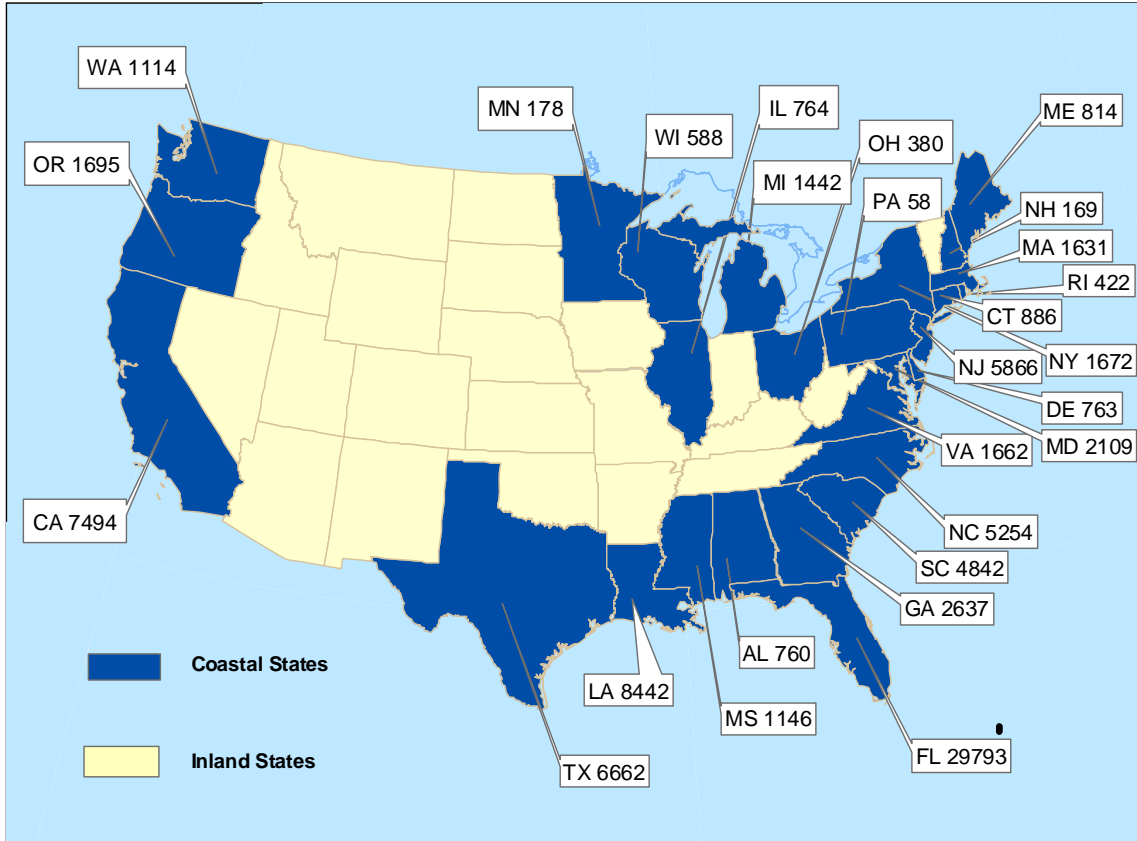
WA 1114

OR 1695

CA 7494

MN 178

WI 588

IL 764

MI 1442

OH 380

PA 58

ME 814

NH 169

MA 1631

RI 422

CT 886

NY 1672

NJ 5866

DE 763

MD 2109

VA 1662

NC 5254

SC 4842

GA 2637

FL 29793

AL 760

MS 1146

LA 8442

TX 6662

Coastal States

Inland States